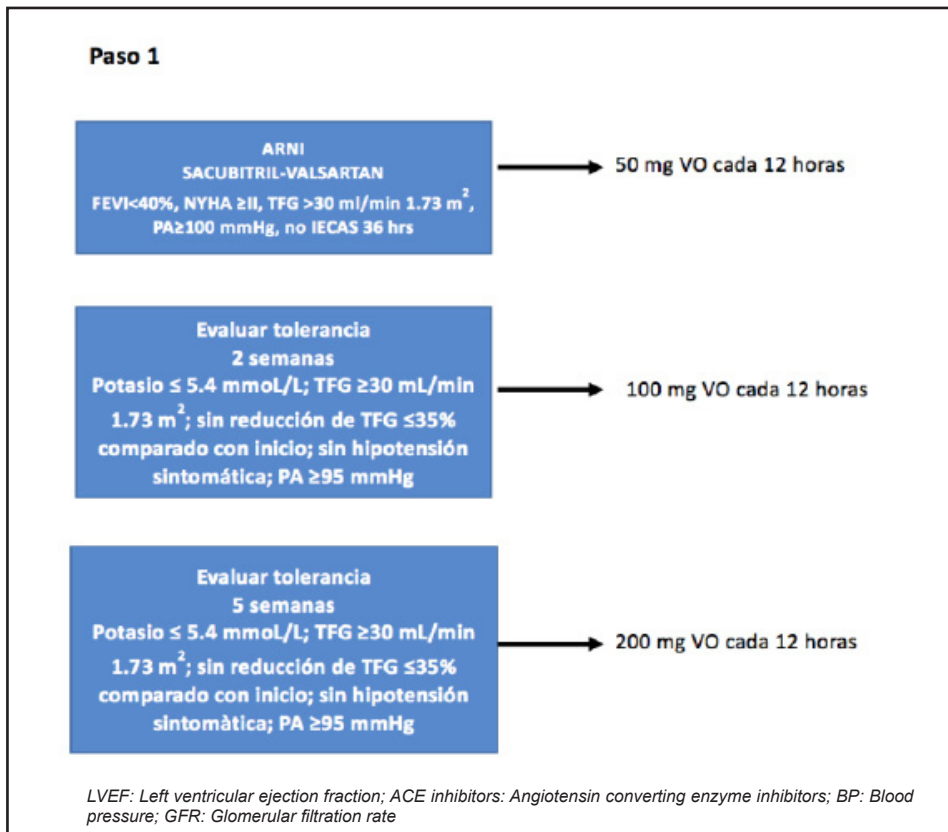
Paso 1

ARNI
SACUBITRIL-VALSARTAN
FEVI<40%, NYHA ≥II, TFG >30 ml/min 1.73 $m^2$, PA≥100 mmHg, no IECAS 36 hrs

50 mg VO cada 12 horas

Evaluar tolerancia
2 semanas
Potasio ≤ 5.4 mmoL/L; TFG ≥30 mL/min 1.73 $m^2$; sin reducción de TFG ≤35% comparado con inicio; sin hipotensión sintomática; PA ≥95 mmHg

100 mg VO cada 12 horas

Evaluar tolerancia
5 semanas
Potasio ≤ 5.4 mmoL/L; TFG ≥30 mL/min 1.73 $m^2$; sin reducción de TFG ≤35% comparado con inicio; sin hipotensión sintomàtica; PA ≥95 mmHg

200 mg VO cada 12 horas

LVEF: Left ventricular ejection fraction; ACE inhibitors: Angiotensin converting enzyme inhibitors; BP: Blood pressure; GFR: Glomerular filtration rate